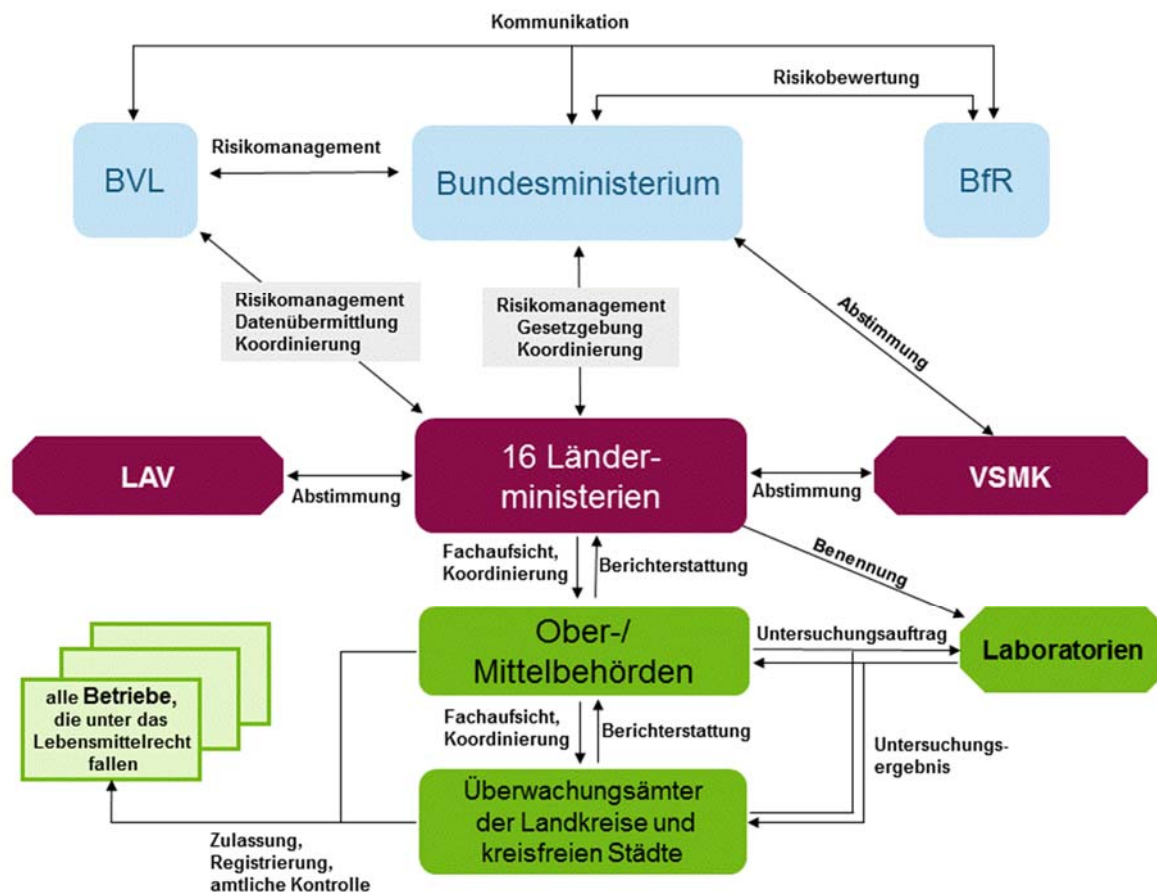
Kommunikation

Risikobewertung

BVL

Risikomanagement

Bundesministerium

BfR

Risikomanagement
Datenübermittlung
Koordinierung

Risikomanagement
Gesetzgebung
Koordinierung

Abstimmung

LAV

Abstimmung

16 Länderministerien

Abstimmung

VSMK

Fachaufsicht,
Koordinierung

Berichterstattung

Benennung

Ober-/
Mittelbehörden

Untersuchungsauftrag

Laboratorien

alle Betriebe, die unter das Lebensmittelrecht fallen

Fachaufsicht,
Koordinierung

Berichterstattung

Untersuchungsergebnis

Überwachungsämter der Landkreise und kreisfreien Städte

Zulassung,
Registrierung,
amtliche Kontrolle